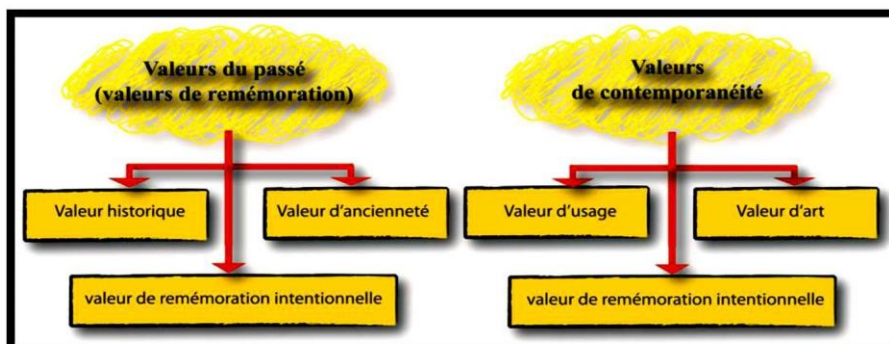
Valeurs du passé
(valeurs de remémoration)

Valeur historique

Valeur d'ancienneté

valeur de remémoration intentionnelle

Valeurs
de contemporanéité

Valeur d'usage

Valeur d'art

valeur de remémoration intentionnelle